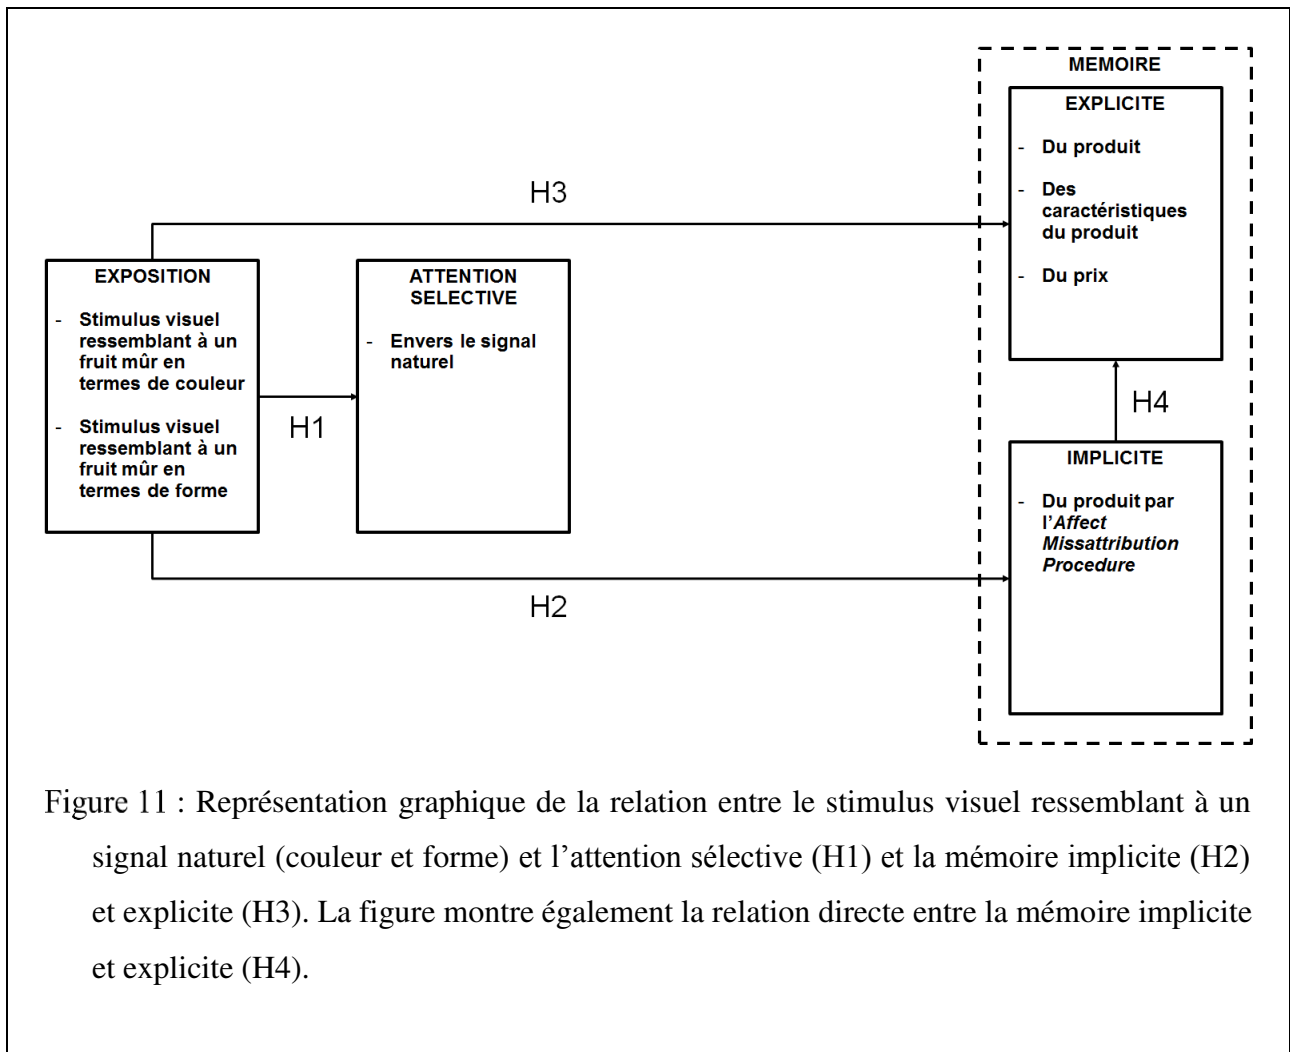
MEMOIRE

EXPLICITE

- Du produit
- Des caractéristiques du produit
- Du prix

H3

EXPOSITION

- Stimulus visuel ressemblant à un fruit mûr en termes de couleur
- Stimulus visuel ressemblant à un fruit mûr en termes de forme

H1

ATTENTION SELECTIVE

- Envers le signal naturel

H4

IMPLICITE

- Du produit par l'*Affect Missattribution Procedure*

H2

Figure 11 : Représentation graphique de la relation entre le stimulus visuel ressemblant à un signal naturel (couleur et forme) et l'attention sélective (H1) et la mémoire implicite (H2) et explicite (H3). La figure montre également la relation directe entre la mémoire implicite et explicite (H4).